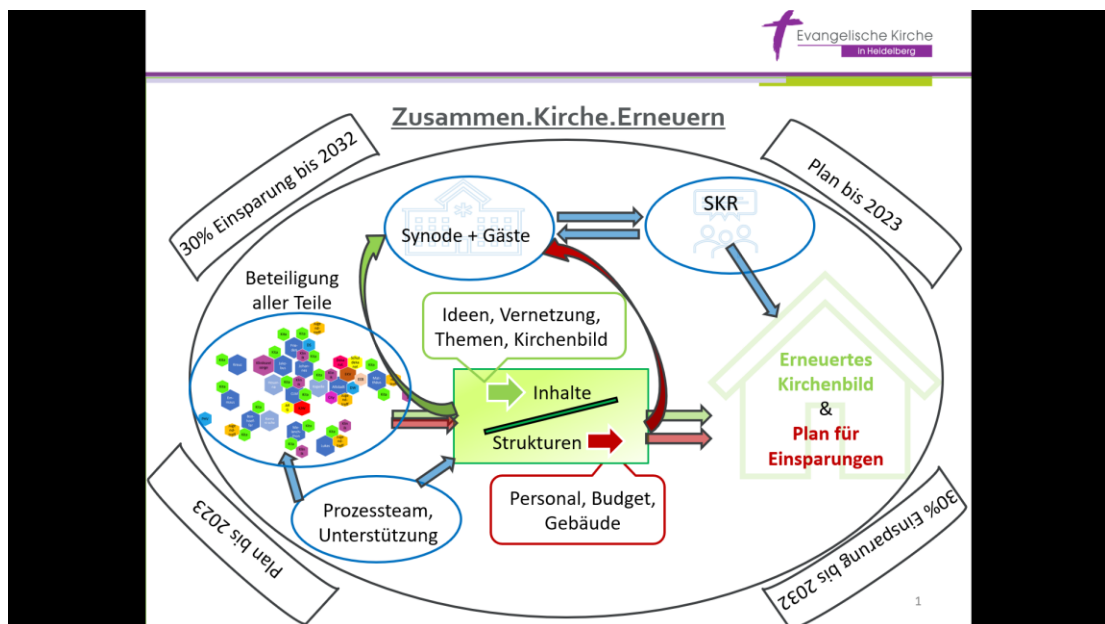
Evangelische Kirche
in Heidelberg

Zusammen.Kirche.Erneuern

30% Einsparung bis 2032

Plan bis 2023

Synode + Gäste

SKR

Beteiligung aller Teile

Ideen, Vernetzung, Themen, Kirchenbild

Inhalte

Strukturen

Erneuertes Kirchenbild
&
Plan für Einsparungen

Prozessteam, Unterstützung

Personal, Budget, Gebäude

Plan bis 2023

30% Einsparung bis 2032

1